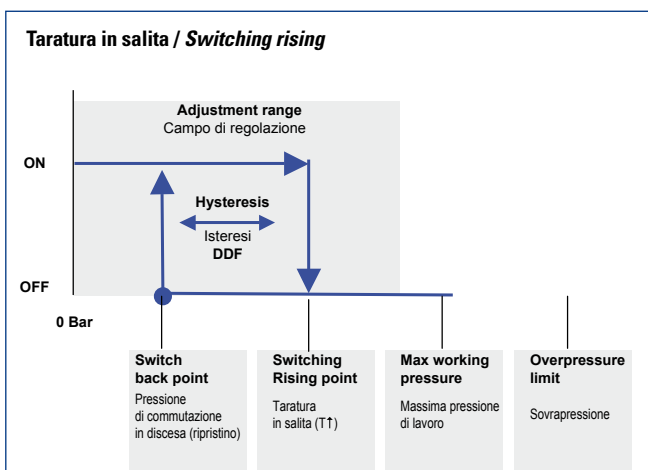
Taratura in salita / *Switching rising*

Adjustment range
Campo di regolazione

ON

Hysteresis
Isteresi
DDF

OFF

0 Bar

Switch back point
Pressione di commutazione in discesa (ripristino)

Switching Rising point
Taratura in salita (T↑)

Max working pressure
Massima pressione di lavoro

Overpressure limit
Sovrapressione